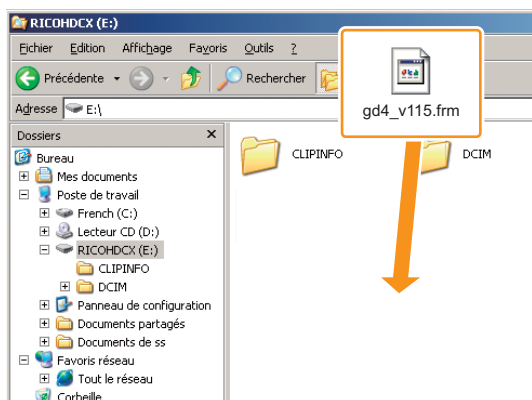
RICOHDCX (E:)

Fichier Edition Affichage Favoris Outils ?

Précédente Rechercher

Adresse E:\

gd4_v115.frm

Dossiers ✕

Bureau
Mes documents
Poste de travail
French (C:)
Lecteur CD (D:)
RICOHDCX (E:)
CLIPINFO
DCIM
Panneau de configuration
Documents partagés
Documents de ss
Favoris réseau
Tout le réseau
Corbeille

CLIPINFO

DCIM